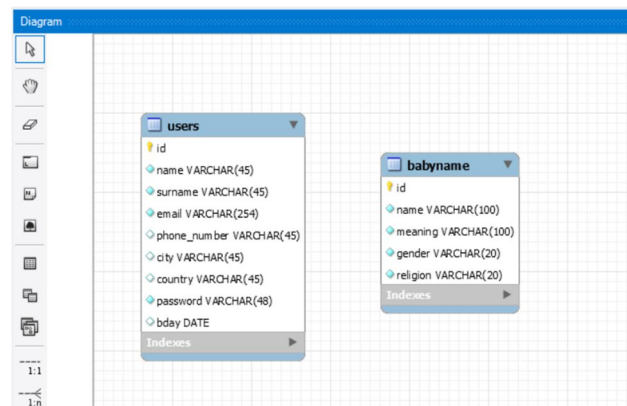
Diagram

users
id
name VARCHAR(45)
surname VARCHAR(45)
email VARCHAR(254)
phone_number VARCHAR(45)
city VARCHAR(45)
country VARCHAR(45)
password VARCHAR(48)
bday DATE
Indexes

babyname
id
name VARCHAR(100)
meaning VARCHAR(100)
gender VARCHAR(20)
religion VARCHAR(20)
Indexes

1:1
1:n